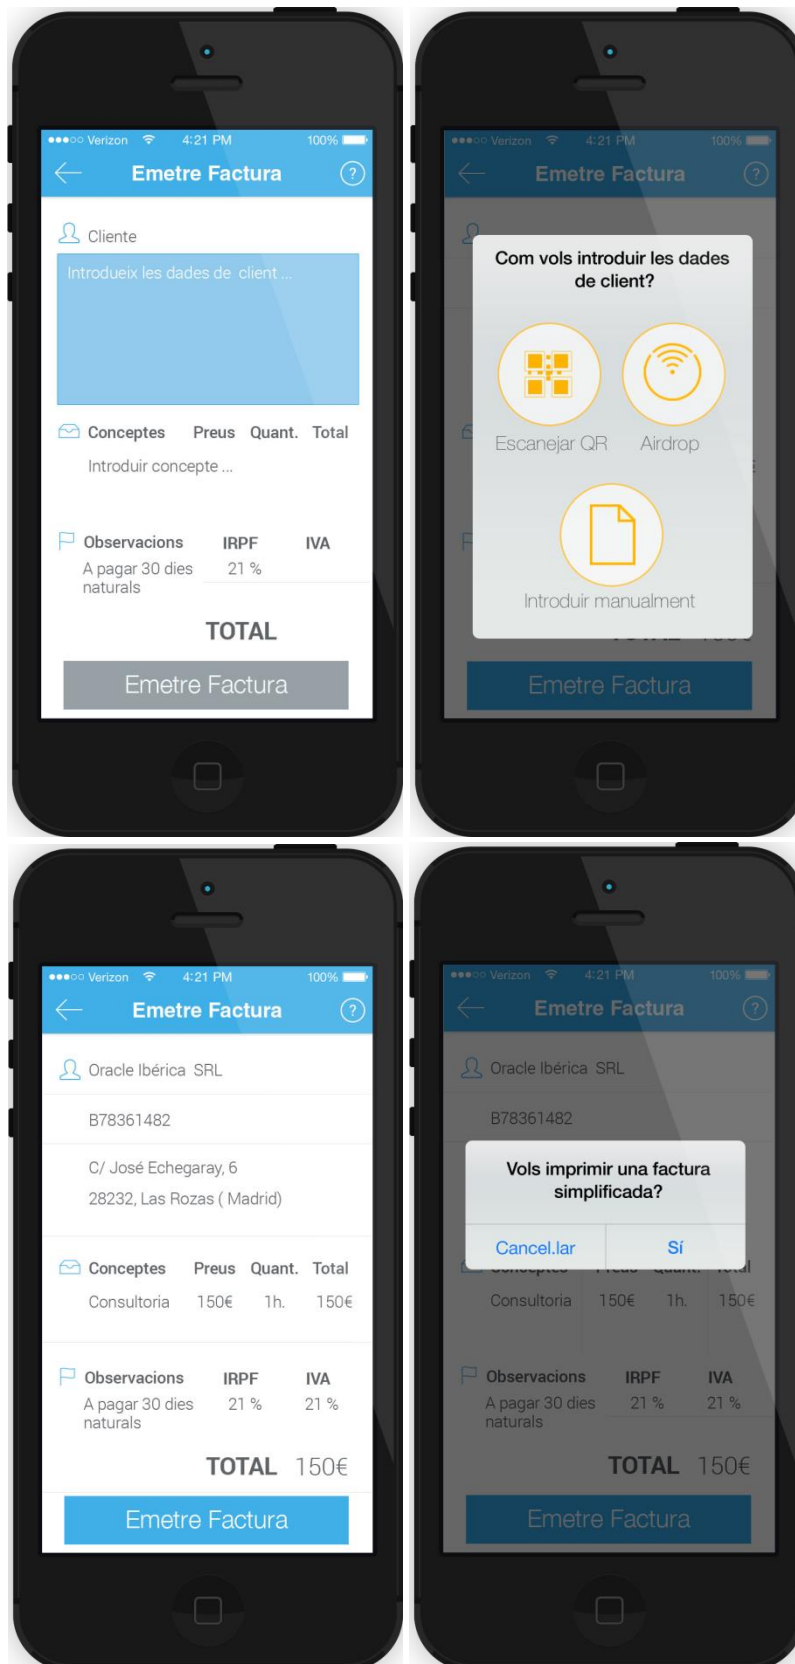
●●●○○ Verizon 4:21 PM 100%
Emetre Factura
?
Cliente
Introdueix les dades de client ...
Conceptes Preus Quant. Total
Introdurir concepte ...
Observacions IRPF IVA
A pagar 30 dies naturals 21 %
TOTAL
Emetre Factura

●●●○○ Verizon 4:21 PM 100%
Emetre Factura
?
Com vols introduir les dades de client?
Escanejar QR
Airdrop
Introduir manualment
Emetre Factura

●●●○○ Verizon 4:21 PM 100%
Emetre Factura
?
Oracle Ibérica SRL
B78361482
C/ José Echegaray, 6
28232, Las Rozas ( Madrid)
Conceptes Preus Quant. Total
Consultoria 150€ 1h. 150€
Observacions IRPF IVA
A pagar 30 dies naturals 21 % 21 %
TOTAL 150€
Emetre Factura

●●●○○ Verizon 4:21 PM 100%
Emetre Factura
?
Oracle Ibérica SRL
B78361482
Vols imprimir una factura simplificada?
Cancel.lar
Sí
Consultoria 150€ 1h. 150€
Observacions IRPF IVA
A pagar 30 dies naturals 21 % 21 %
TOTAL 150€
Emetre Factura